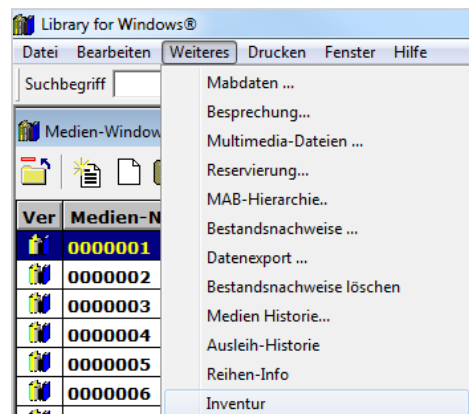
Library for Windows®

Datei Bearbeiten Weiteres Drucken Fenster Hilfe

Suchbegriff

Medien-Window

| Ver | Medien-N |
|---|---|
| | 0000001 |
| | 0000002 |
| | 0000003 |
| | 0000004 |
| | 0000005 |
| | 0000006 |

Mabdaten ...
Besprechung...
Multimedia-Dateien ...
Reservierung...
MAB-Hierarchie..
Bestandsnachweise ...
Datenexport ...
Bestandsnachweise löschen
Medien Historie...
Ausleih-Historie
Reihen-Info
Inventur